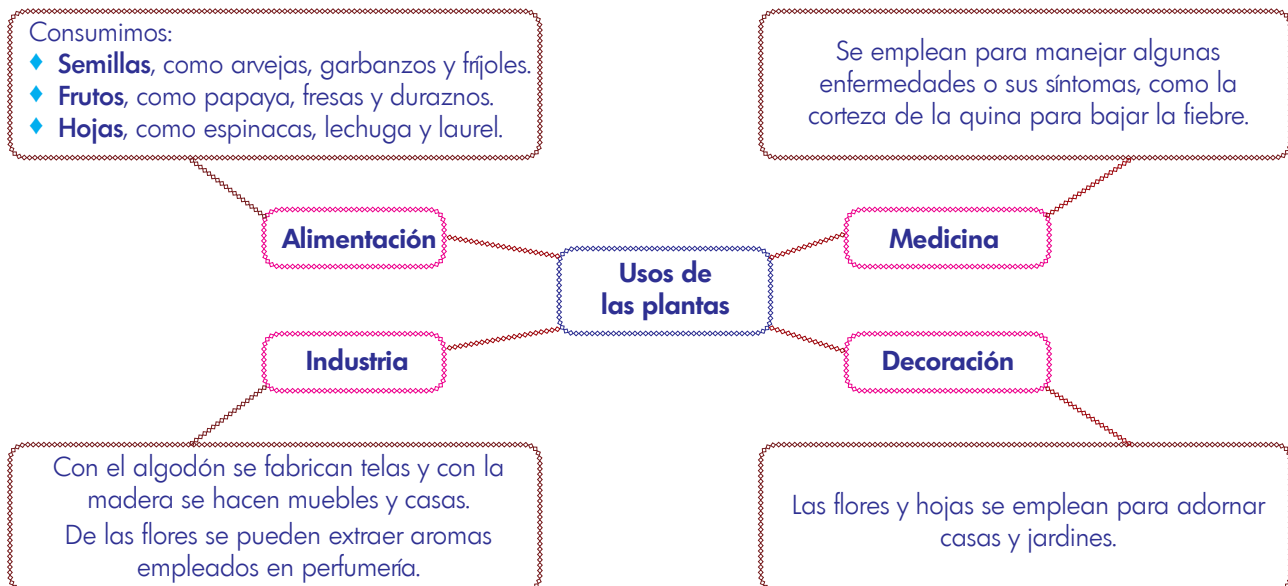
Consumimos:
- **Semillas**, como arvejas, garbanzos y fríjoles.
- **Frutos**, como papaya, fresas y duraznos.
- **Hojas**, como espinacas, lechuga y laurel.

Se emplean para manejar algunas enfermedades o sus síntomas, como la corteza de la quina para bajar la fiebre.

Alimentación

Medicina

Usos de las plantas

Industria

Decoración

Con el algodón se fabrican telas y con la madera se hacen muebles y casas.
De las flores se pueden extraer aromas empleados en perfumería.

Las flores y hojas se emplean para adornar casas y jardines.